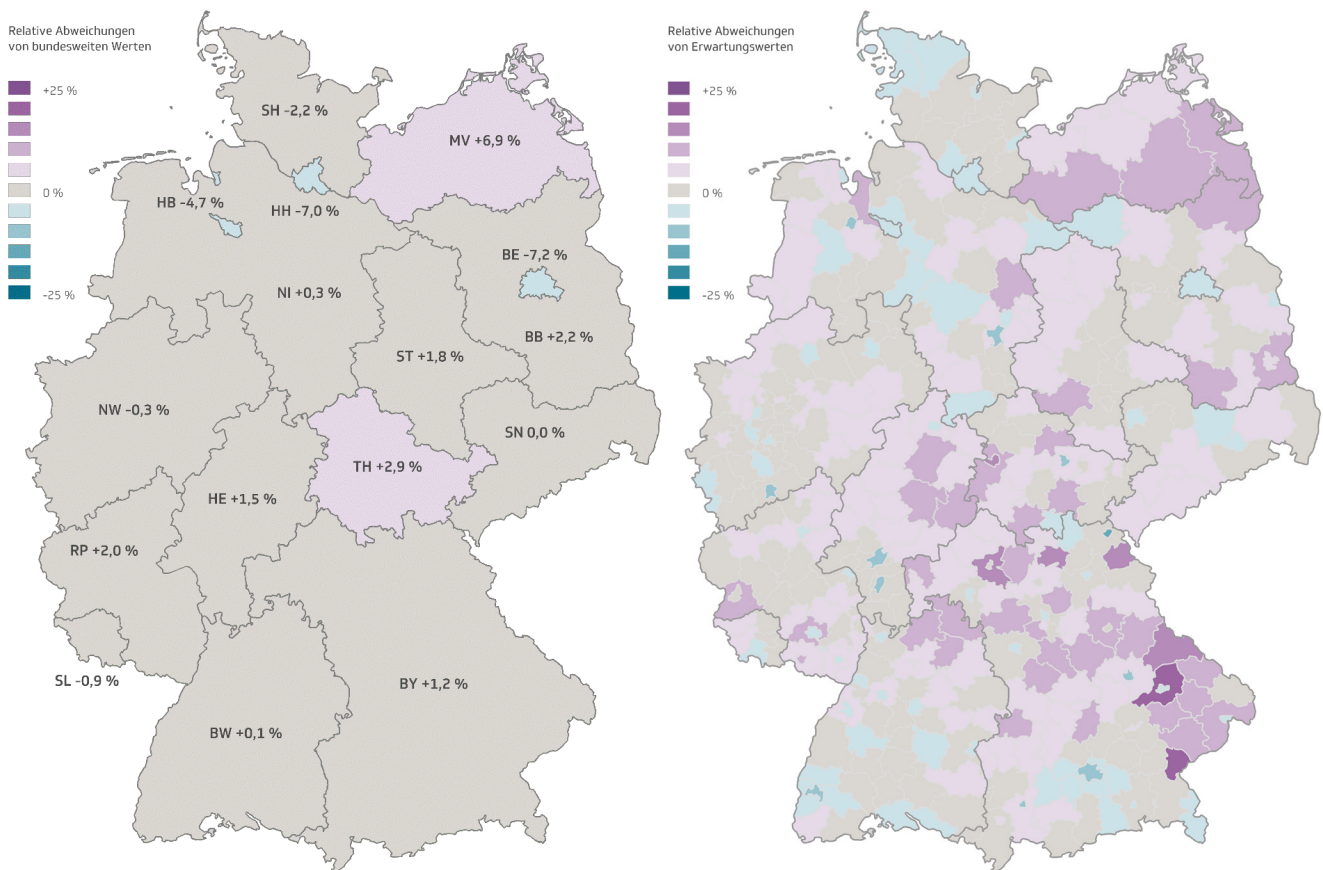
Relative Abweichungen von bundesweiten Werten

+25 %

0 %

-25 %

SH -2,2 %
MV +6,9 %
HB -4,7 %
HH -7,0 %
BE -7,2 %
NI +0,3 %
ST +1,8 %
BB +2,2 %
NW -0,3 %
SN 0,0 %
TH +2,9 %
HE +1,5 %
RP +2,0 %
SL -0,9 %
BY +1,2 %
BW +0,1 %

Relative Abweichungen von Erwartungswerten

+25 %

0 %

-25 %